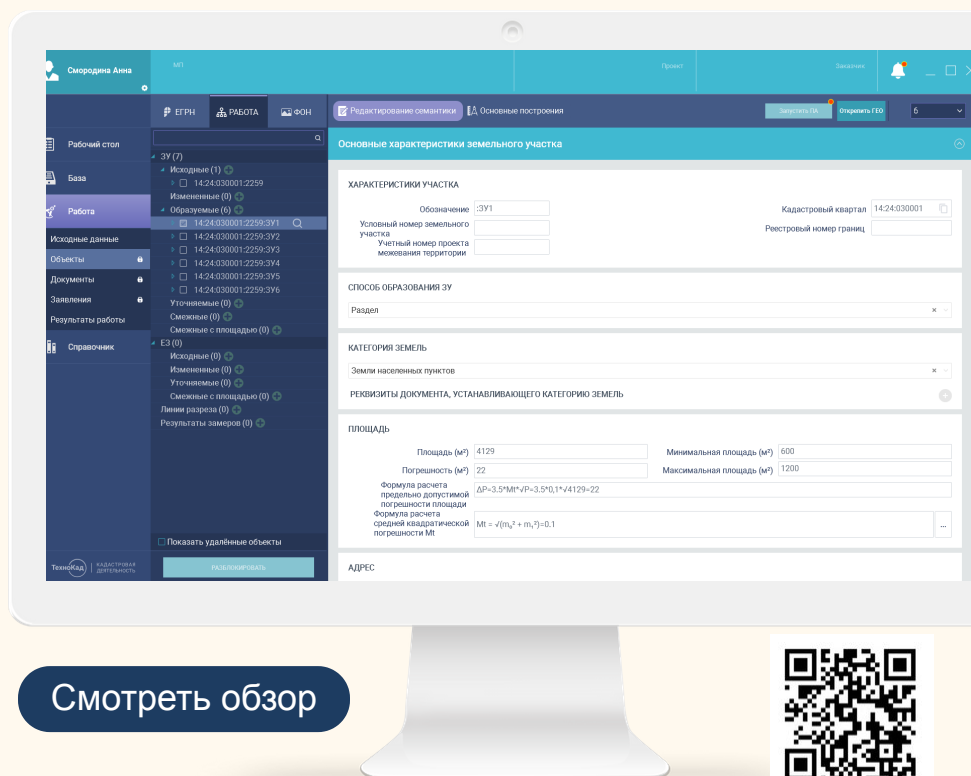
Смородина Анна

МП

Проект

Заказчик

ЕГРН
РАБОТА
ФОН

Редактирование семантики
Основные построения

Запустить ПК
Открепить ГЕО
6

Рабочий стол
База
Работа
Исходные данные
Объекты
Документы
Заявления
Результаты работы
Справочник

ЗУ (7)
Исходные (1)
14:24:030001:2259
Измененные (0)
Образуемые (6)
14:24:030001:2259:ЗУ1
14:24:030001:2259:ЗУ2
14:24:030001:2259:ЗУ3
14:24:030001:2259:ЗУ4
14:24:030001:2259:ЗУ5
14:24:030001:2259:ЗУ6
Уточняемые (0)
Смежные (0)
Смежные с площадью (0)
ЕЗ (0)
Исходные (0)
Измененные (0)
Уточняемые (0)
Смежные с площадью (0)
Линии разреза (0)
Результаты замеров (0)

Показать удалённые объекты

ТехноКад | КАДАСТРОВАЯ ДЕЯТЕЛЬНОСТЬ

РАЗБЛОКИРОВАТЬ

Основные характеристики земельного участка

ХАРАКТЕРИСТИКИ УЧАСТКА
Обозначение :ЗУ1
Условный номер земельного участка
Учетный номер проекта межевания территории
Кадастровый квартал 14:24:030001
Реестровый номер границ

СПОСОБ ОБРАЗОВАНИЯ ЗУ
Раздел

КАТЕГОРИЯ ЗЕМЕЛЬ
Земли населенных пунктов
РЕКВИЗИТЫ ДОКУМЕНТА, УСТАНАВЛИВАЮЩЕГО КАТЕГОРИЮ ЗЕМЕЛЬ

ПЛОЩАДЬ
Площадь (м²) 4129
Погрешность (м²) 22
Минимальная площадь (м²) 600
Максимальная площадь (м²) 1200
Формула расчета предельно допустимой погрешности площади ΔP=3.5*Mt*√P=3.5*0,1*√4129=22
Формула расчета средней квадратической погрешности Mt Mt = √(m₀² + m₁²)=0.1

АДРЕС

Смотреть обзор